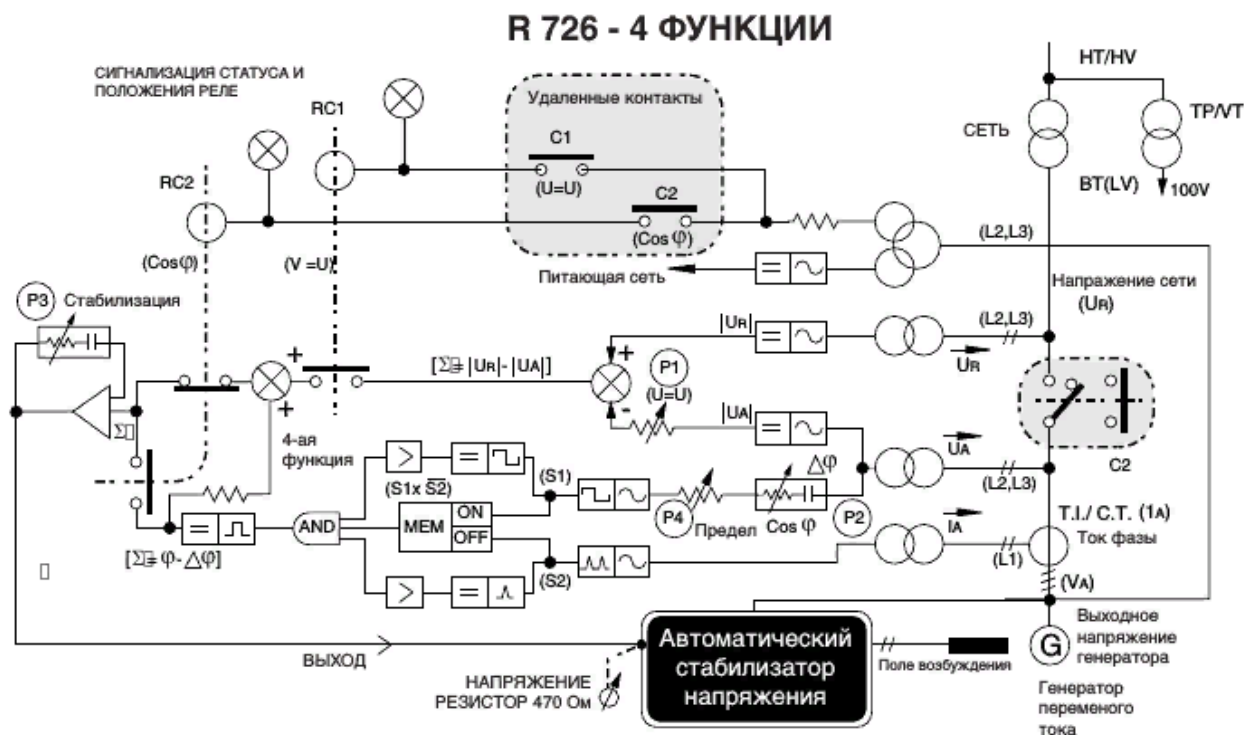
R 726 - 4 ФУНКЦИИ

СИГНАЛИЗАЦИЯ СТАТУСА И ПОЛОЖЕНИЯ РЕЛЕ

RC1

Удаленные контакты

C1

(U=U)

C2

(Cos φ)

RC2

HT/HV

СЕТЬ

TP/VT

BT(LV)

100V

(L2,L3)

(Cosφ)

(V =U)

Питающая сеть

Напражение сети

(UR)

P3

Стабилизация

|UR|

(L2,L3)

$[\Sigma \Rightarrow |U_R| - |U_A|]$

P1

(U=U)

UR

|UA|

$\Delta\varphi$

UA

(L2,L3)

C2

4-ая функция

(S1x $\overline{S2}$)

(S1)

P4

Предел

Cos φ

P2

T.I./ C.T. (1A)

IA

(L1)

Ток фазы

AND

MEM

ON

OFF

$[\Sigma \Rightarrow \varphi - \Delta\varphi]$

(S2)

(VA)

Выходное напряжение генератора

ВЫХОД

Автоматический стабилизатор напряжения

Поле возбуждения

G

НАПРЯЖЕНИЕ РЕЗИСТОР 470 Ом

Генератор переменого тока